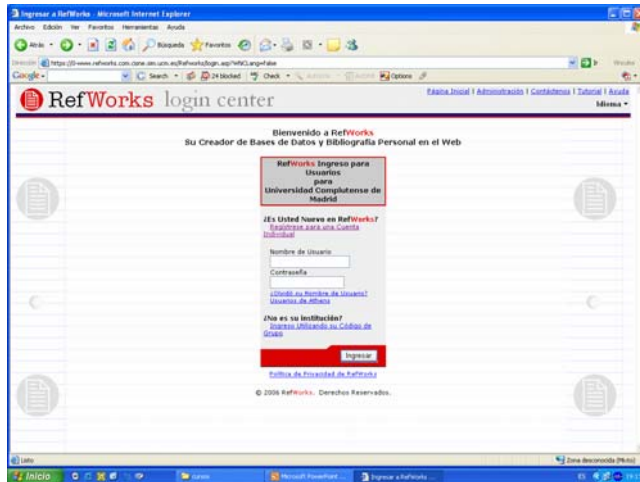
Ingresar a RefWorks - Microsoft Internet Explorer

Archivo Edición Ver Favoritos Herramientas Ayuda

Atrás Búsqueda Favoritos

Dirección https://0-www.refworks.com.cisne.sim.ucm.es/Refworks/login.asp?WNCLang=false

Google Search 24 blocked Check Options

Vínculos

RefWorks login center

Página Inicial | Administración | Contáctenos | Tutorial | Ayuda

Idioma

Bienvenido a RefWorks
Su Creador de Bases de Datos y Bibliografía Personal en el Web

RefWorks Ingreso para Usuarios para Universidad Complutense de Madrid

¿Es Usted Nuevo en RefWorks?
Regístrese para una Cuenta Individual

Nombre de Usuario

Contraseña

¿Olvidó su Nombre de Usuario?
Usuarios de Athens

¿No es su institución?
Ingreso Utilizando su Código de Grupo

Ingresar

Política de Privacidad de RefWorks

© 2006 RefWorks. Derechos Reservados.

Listo

Zona desconocida (Mixta)

Inicio

cursos

Microsoft PowerPoint ...

Ingresar a RefWorks ...